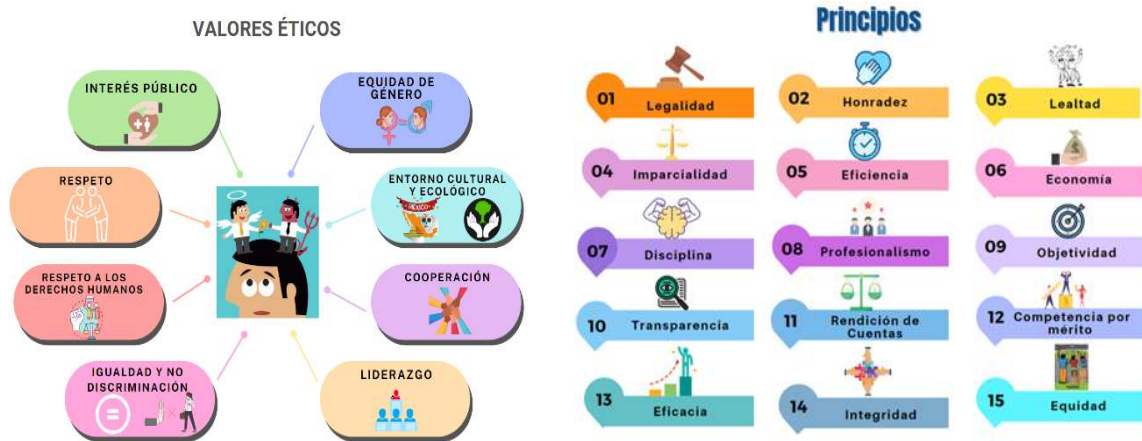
VALORES ÉTICOS

INTERÉS PÚBLICO

EQUIDAD DE GÉNERO

RESPETO

ENTORNO CULTURAL Y ECOLÓGICO

RESPETO A LOS DERECHOS HUMANOS

COOPERACIÓN

IGUALDAD Y NO DISCRIMINACIÓN

LIDERAZGO

Principios

01 Legalidad

02 Honradez

03 Lealtad

04 Imparcialidad

05 Eficiencia

06 Economía

07 Disciplina

08 Profesionalismo

09 Objetividad

10 Transparencia

11 Rendición de Cuentas

12 Competencia por mérito

13 Eficacia

14 Integridad

15 Equidad